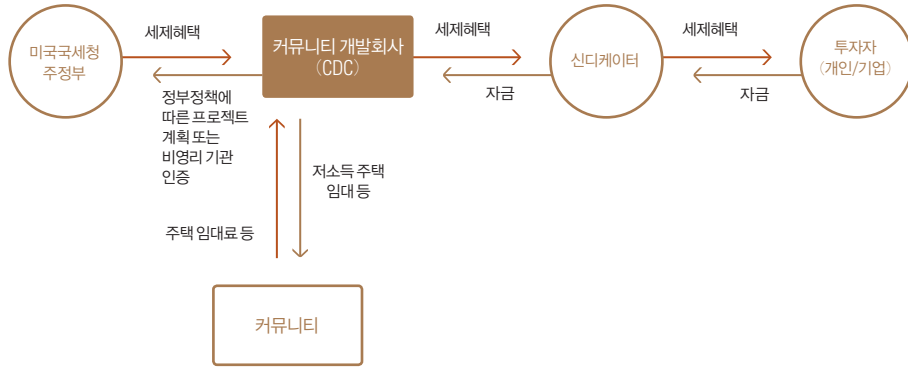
미국국세청 주정부

세제혜택

커뮤니티 개발회사 (CDC)

세제혜택

신디케이터

세제혜택

투자자 (개인/기업)

정부정책에 따른 프로젝트 계획 또는 비영리 기관 인증

자금

자금

저소득 주택 임대 등

주택 임대료 등

커뮤니티